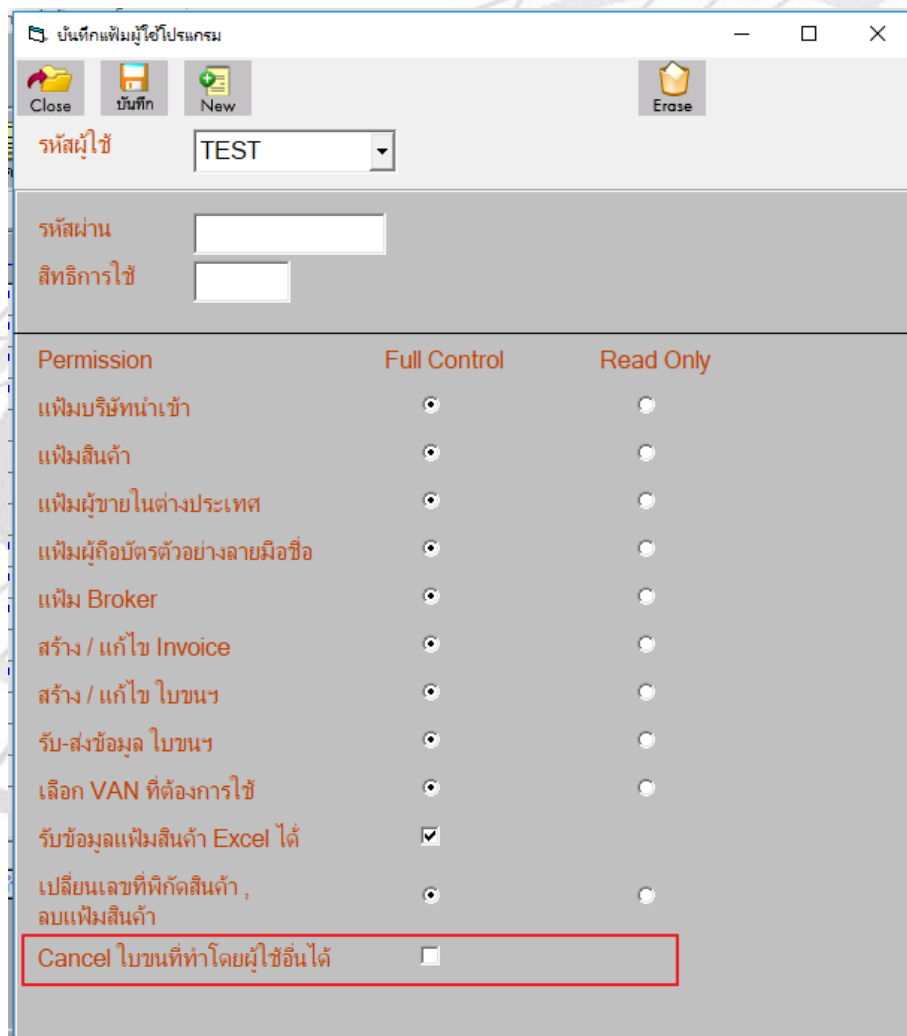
บันทึกแฟ้มผู้ใช้โปรแกรม

Close บันทึก New Erase

รหัสผู้ใช้ TEST

รหัสผ่าน
สิทธิการใช้

| Permission | Full Control | Read Only |
|---|---|---|
| แฟ้มบริษัทนำเข้า | | |
| แฟ้มสินค้า | | |
| แฟ้มผู้ขายในต่างประเทศ | | |
| แฟ้มผู้ถือบัตรตัวอย่างลายมือชื่อ | | |
| แฟ้ม Broker | | |
| สร้าง / แก้ไข Invoice | | |
| สร้าง / แก้ไข ใบขนฯ | | |
| รับ-ส่งข้อมูล ใบขนฯ | | |
| เลือก VAN ที่ต้องการใช้ | | |
| รับข้อมูลแฟ้มสินค้า Excel ได้ | | |
| เปลี่ยนเลขที่พิกัดสินค้า , ลบแฟ้มสินค้า | | |
| Cancel ใบขนที่ทำโดยผู้ใช้อื่นได้ | | |